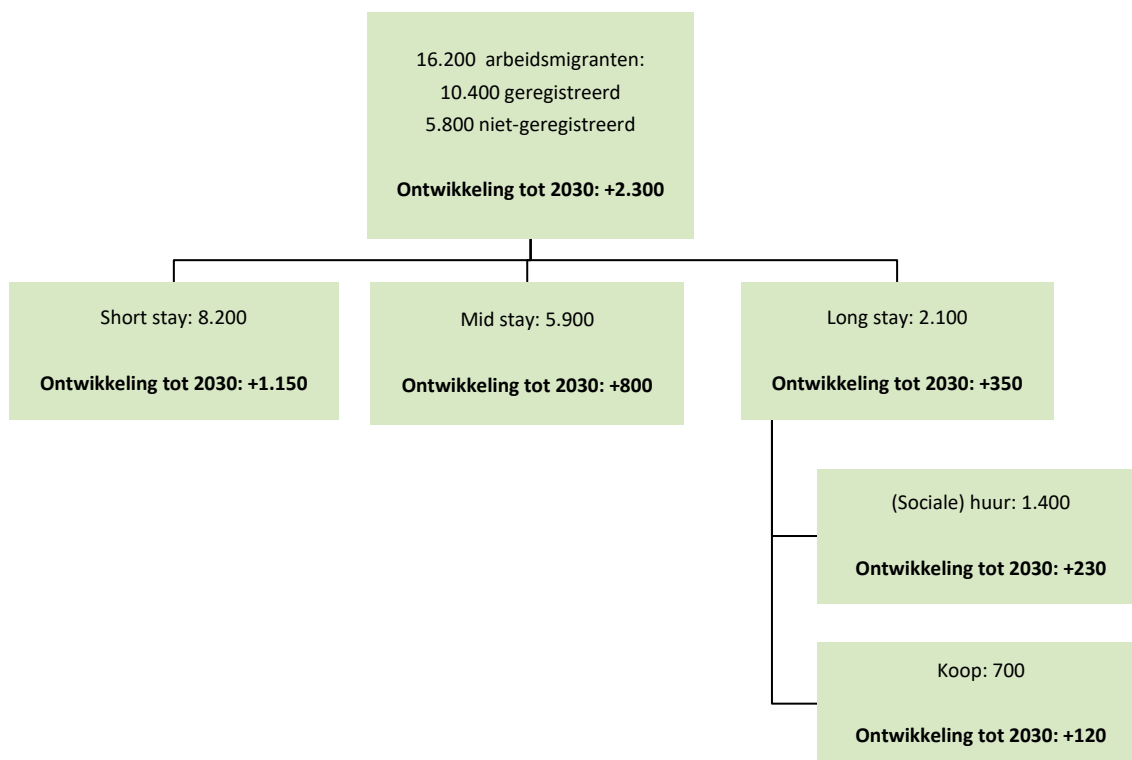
16.200 arbeidsmigranten:
10.400 geregistreerd
5.800 niet-geregistreerd

**Ontwikkeling tot 2030: +2.300**

Short stay: 8.200

**Ontwikkeling tot 2030: +1.150**

Mid stay: 5.900

**Ontwikkeling tot 2030: +800**

Long stay: 2.100

**Ontwikkeling tot 2030: +350**

(Sociale) huur: 1.400

**Ontwikkeling tot 2030: +230**

Koop: 700

**Ontwikkeling tot 2030: +120**